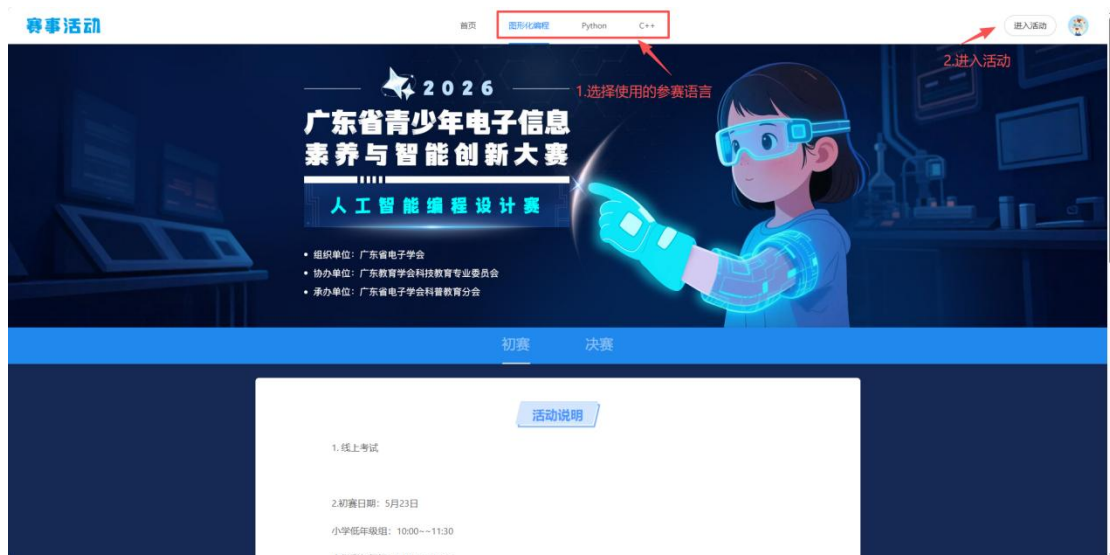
赛事活动

首页 图形化编程 Python C++

进入活动

2.进入活动

1.选择使用的参赛语言

2026

广东省青少年电子信息素养与智能创新大赛

人工智能编程设计赛

• 组织单位：广东省电子学会
• 协办单位：广东教育学会科技教育专业委员会
• 承办单位：广东省电子学会科普教育分会

初赛 决赛

活动说明

1. 线上考试

2.初赛日期：5月23日

小学低年级组：10:00~~11:30

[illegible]